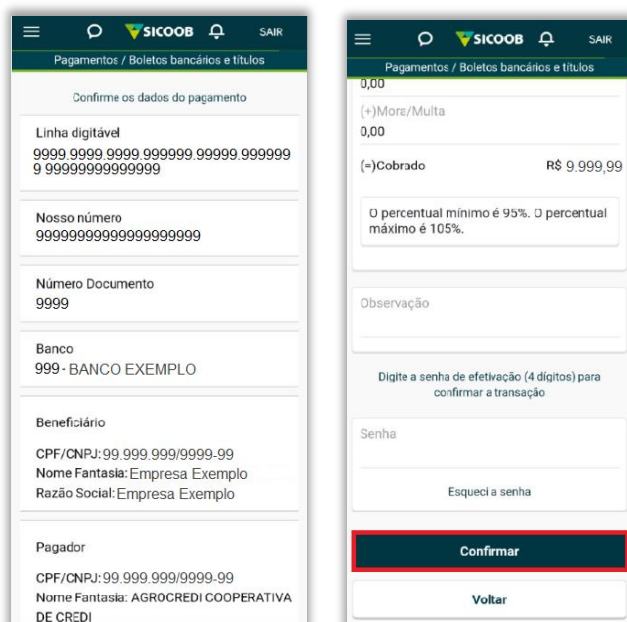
SICOOB SAIR
Pagamentos / Boletos bancários e títulos

Confirme os dados do pagamento

Linha digitável
9999.9999.9999.999999.99999.999999 9 99999999999999

Nosso número
9999999999999999999

Número Documento
9999

Banco
999 - BANCO EXEMPLO

Beneficiário

CPF/CNPJ: 99.999.999/9999-99
Nome Fantasia: Empresa Exemplo
Razão Social: Empresa Exemplo

Pagador

CPF/CNPJ: 99.999.999/9999-99
Nome Fantasia: AGROCREDI COOPERATIVA DE CREDI

SICOOB SAIR
Pagamentos / Boletos bancários e títulos
0,00
(+)Mora/Multa
0,00
(=)Cobrado R$ 9.999,99

O percentual mínimo é 95%. O percentual máximo é 105%.

Observação

Digite a senha de efetivação (4 dígitos) para confirmar a transação

Senha

Esqueci a senha

Confirmar

Voltar